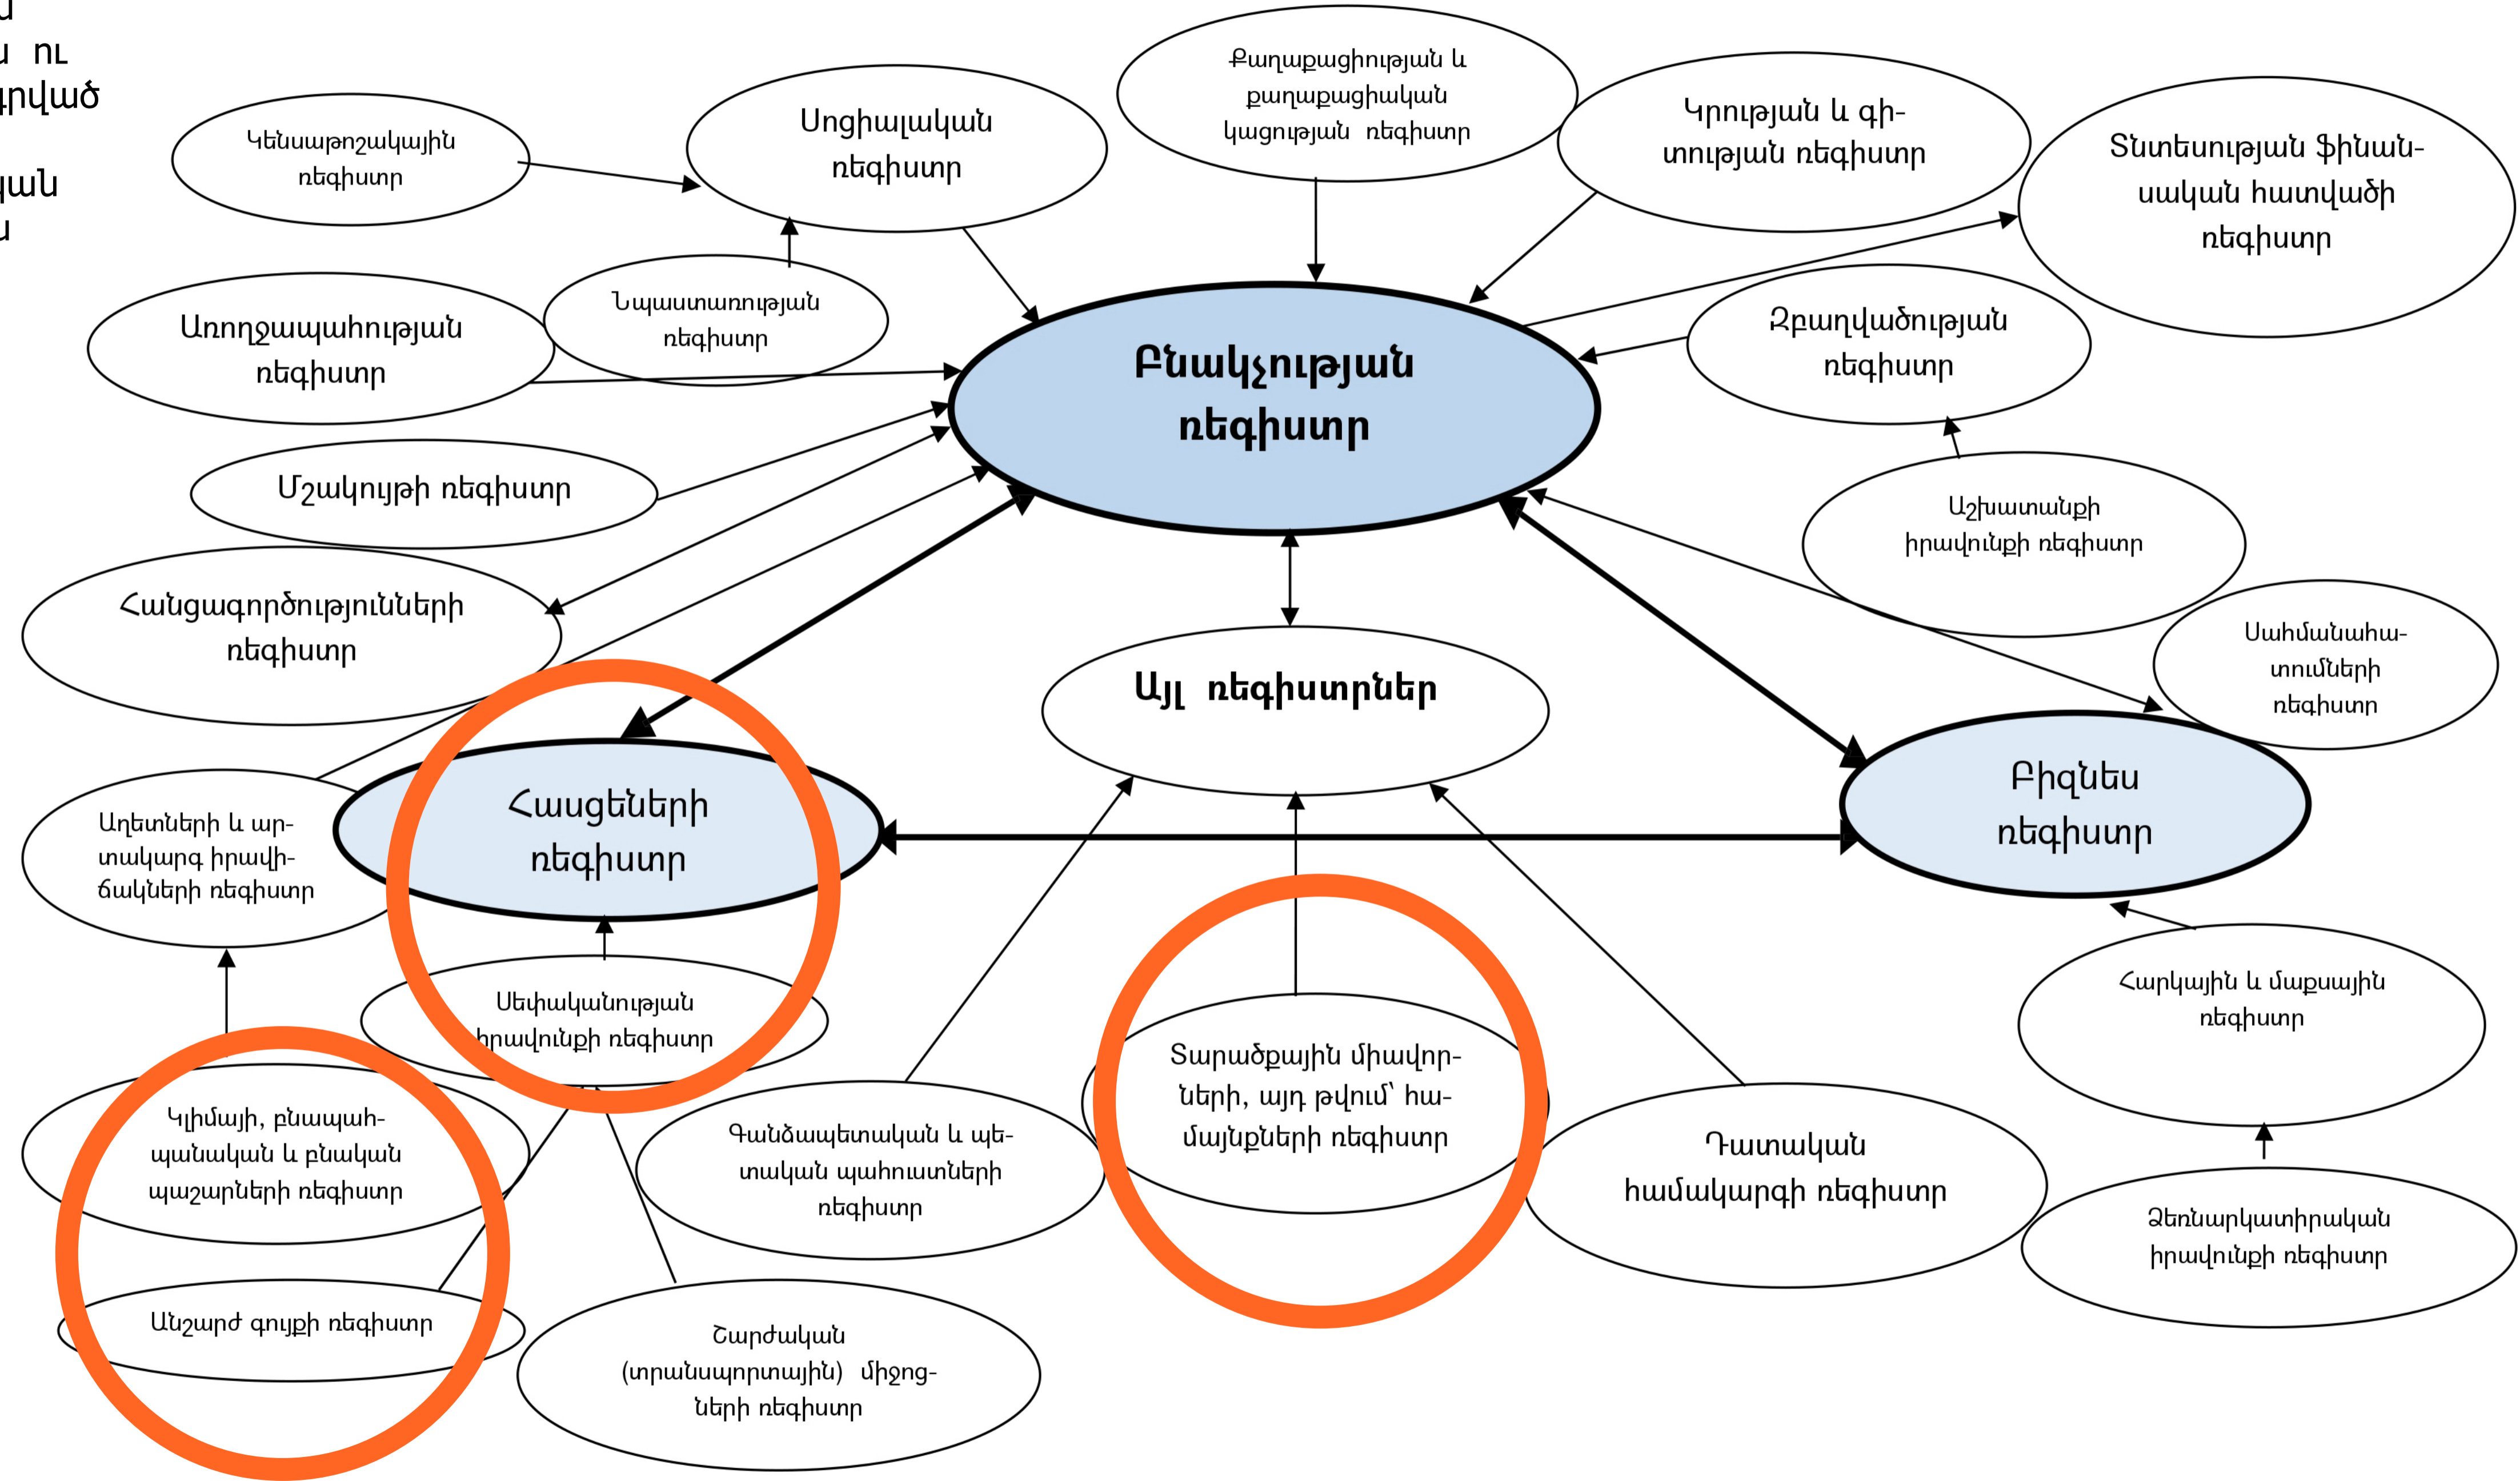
ս
ս ու
վրված
յան
ս

Կենսաթոշակային ռեգիստր

Սոցիալական ռեգիստր

Քաղաքացիության և քաղաքացիական կացության ռեգիստր

Կրթության և գիտության ռեգիստր

Տնտեսության ֆինանսական հատվածի ռեգիստր

Նպաստառության ռեգիստր

Առողջապահության ռեգիստր

Բնակչության ռեգիստր

Զբաղվածության ռեգիստր

Մշակույթի ռեգիստր

Աշխատանքի իրավունքի ռեգիստր

Հանցագործությունների ռեգիստր

Սահմանահատումների ռեգիստր

Այլ ռեգիստրներ

Բիզնես ռեգիստր

Աղետների և արտակարգ իրավիճակների ռեգիստր

Հասցեների ռեգիստր

Սեփականության իրավունքի ռեգիստր

Հարկային և մաքսային ռեգիստր

Կլիմայի, բնապահպանական և բնական պաշարների ռեգիստր

Գանձապետական և պետական պահուստների ռեգիստր

Տարածքային միավորների, այդ թվում՝ համայնքների ռեգիստր

Դատական համակարգի ռեգիստր

Ձեռնարկատիրական իրավունքի ռեգիստր

Անշարժ գույքի ռեգիստր

Շարժական (տրանսպորտային) միջոցների ռեգիստր